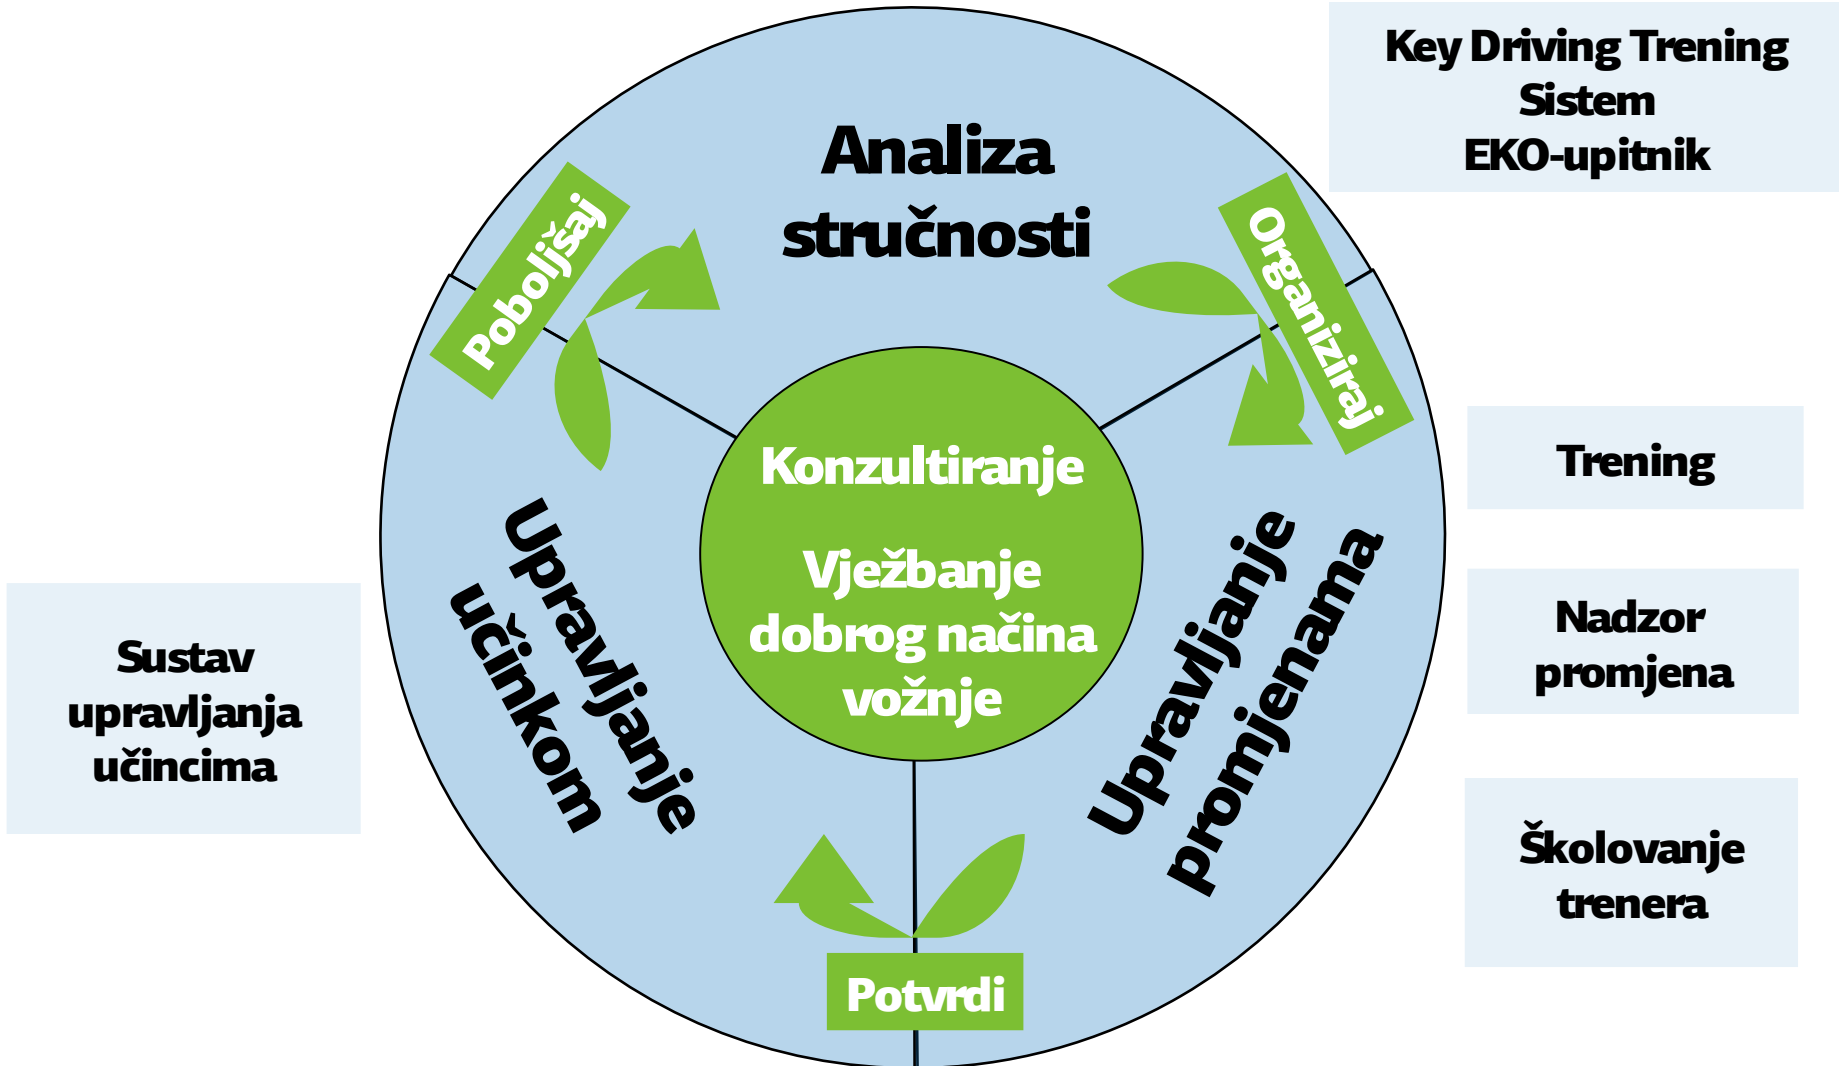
Key Driving Trening Sistem
EKO-upitnik

Analiza stručnosti

Poboljšaj

Organiziraj

Trening

Konzultiranje

Vježbanje dobrog načina vožnje

Upravljanje učinkom

Upravljanje promjenama

Sustav upravljanja učincima

Nadzor promjena

Školovanje trenera

Potvrdi